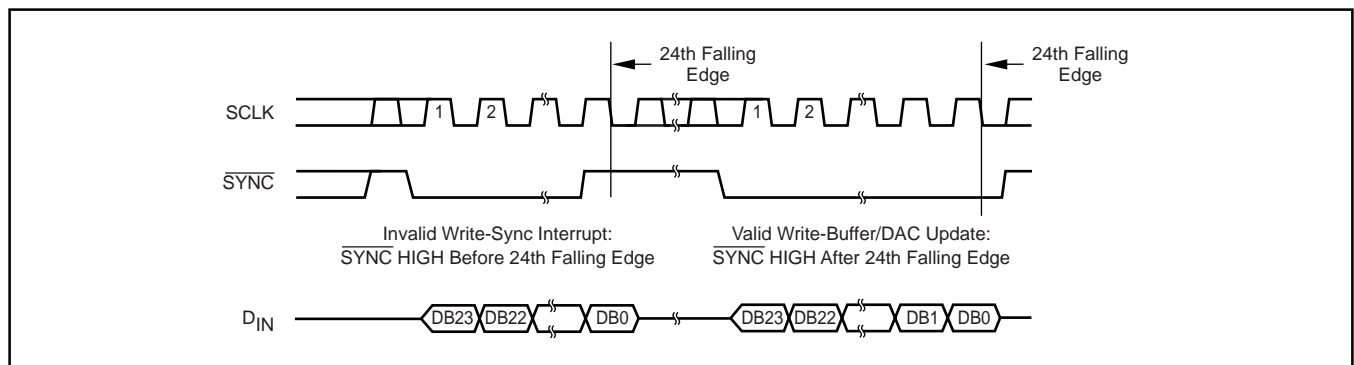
24th Falling Edge

24th Falling Edge

SCLK

1

2

1

2

$\overline{SYNC}$

Invalid Write-Sync Interrupt: $\overline{SYNC}$ HIGH Before 24th Falling Edge

Valid Write-Buffer/DAC Update: $\overline{SYNC}$ HIGH After 24th Falling Edge

$D_{IN}$

DB23

DB22

DB0

DB23

DB22

DB1

DB0